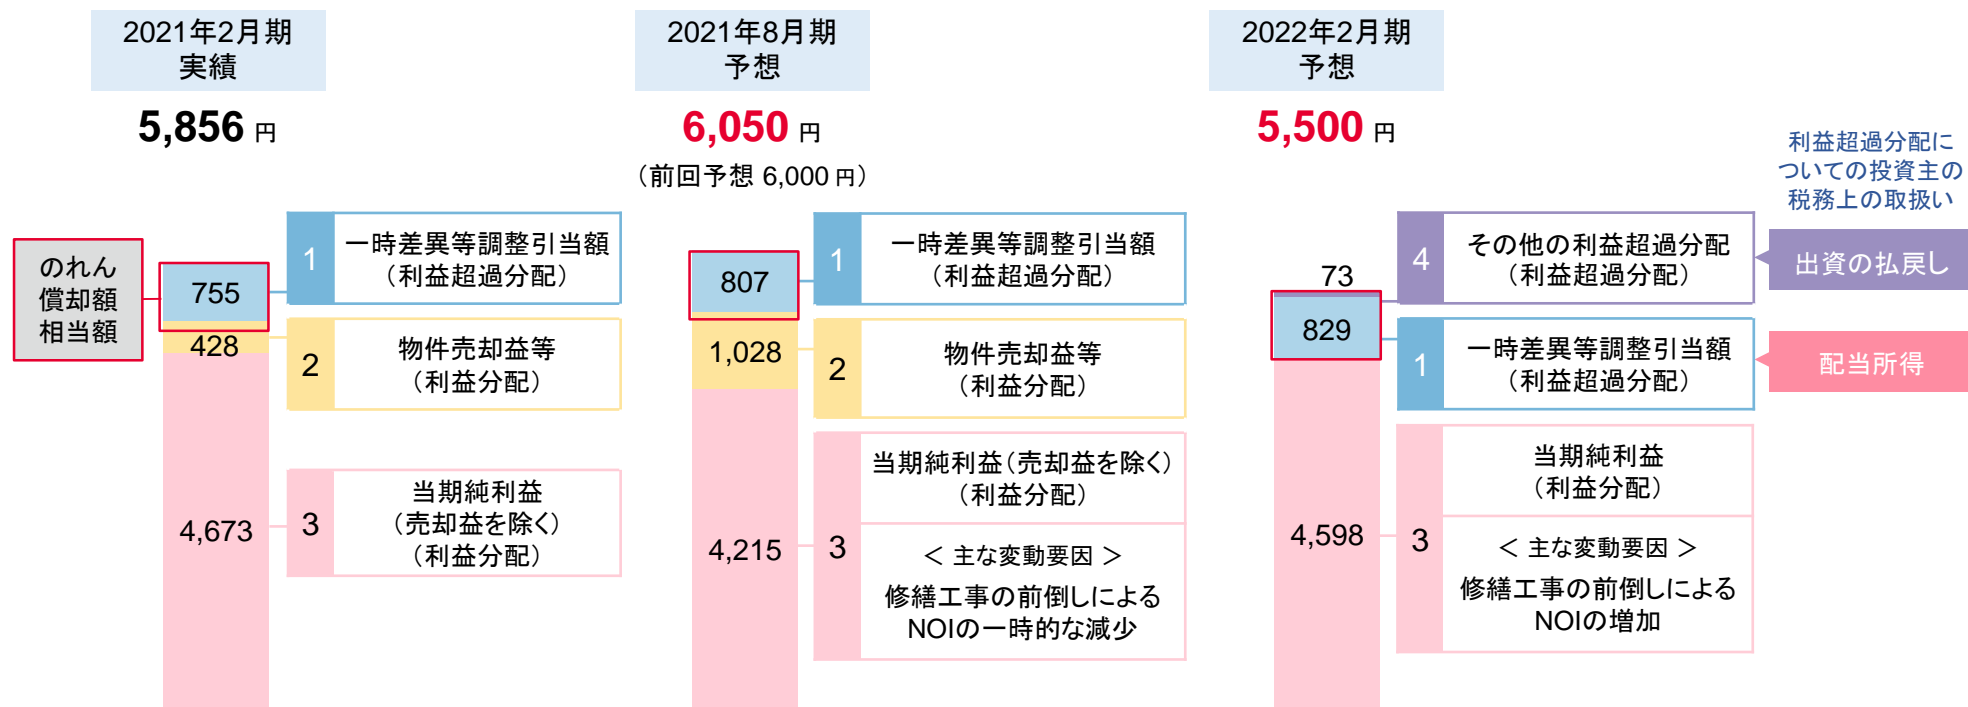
2021年2月期
実績

5,856 円

のれん
償却額
相当額

755

428

4,673

1 一時差異等調整引当額
（利益超過分配）

2 物件売却益等
（利益分配）

3 当期純利益
（売却益を除く）
（利益分配）

2021年8月期
予想

6,050 円

（前回予想 6,000 円）

807

1,028

4,215

1 一時差異等調整引当額
（利益超過分配）

2 物件売却益等
（利益分配）

3 当期純利益（売却益を除く）
（利益分配）

＜ 主な変動要因 ＞
修繕工事の前倒しによる
NOIの一時的な減少

2022年2月期
予想

5,500 円

73

829

4,598

4 その他の利益超過分配
（利益超過分配）

1 一時差異等調整引当額
（利益超過分配）

3 当期純利益
（利益分配）

＜ 主な変動要因 ＞
修繕工事の前倒しによる
NOIの増加

利益超過分配に
ついての投資主の
税務上の取扱い

出資の払戻し

配当所得